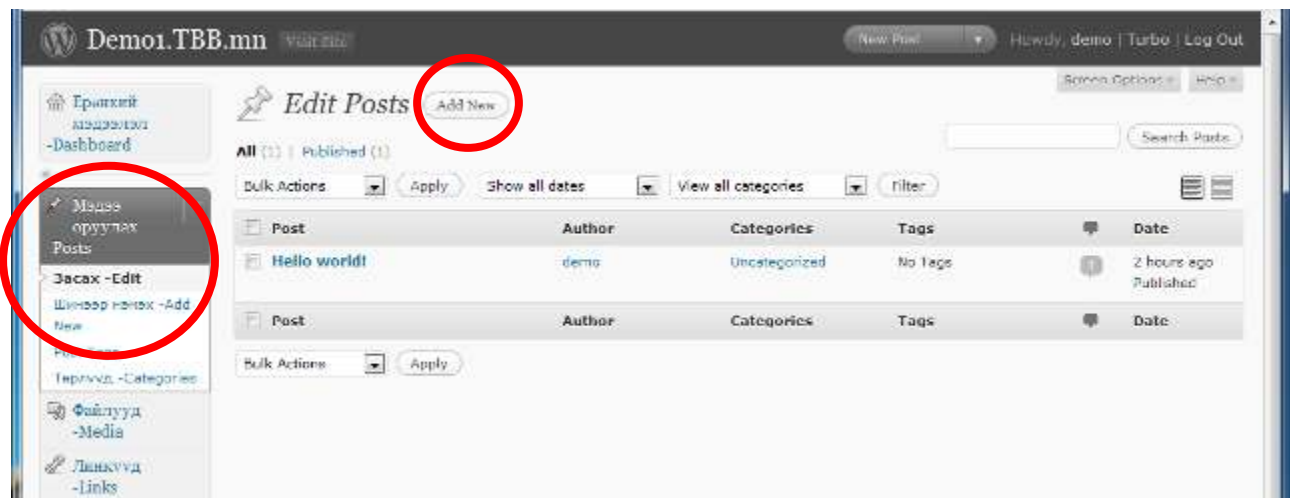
Demo1.TBB.mn Visit Site

New Post

Howdy, demo | Turbo | Log Out

Screen Options Help

Ерөнхий мэдээлэл -Dashboard

Мэдээ оруулах Posts

Засах -Edit

Шинээр нэмэх -Add New

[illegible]

Төрлүүд -Categories

Файлууд -Media

Линкууд -Links

Edit Posts

Add New

All (1) | Published (1)

Search Posts

Bulk Actions

Apply

Show all dates

View all categories

Filter

| Post | Author | Categories | Tags | | Date |
|---|---|---|---|---|---|
| Hello world! | demo | Uncategorized | No Tags | 1 | 2 hours ago Published |
| Post | Author | Categories | Tags | | Date |

Bulk Actions

Apply